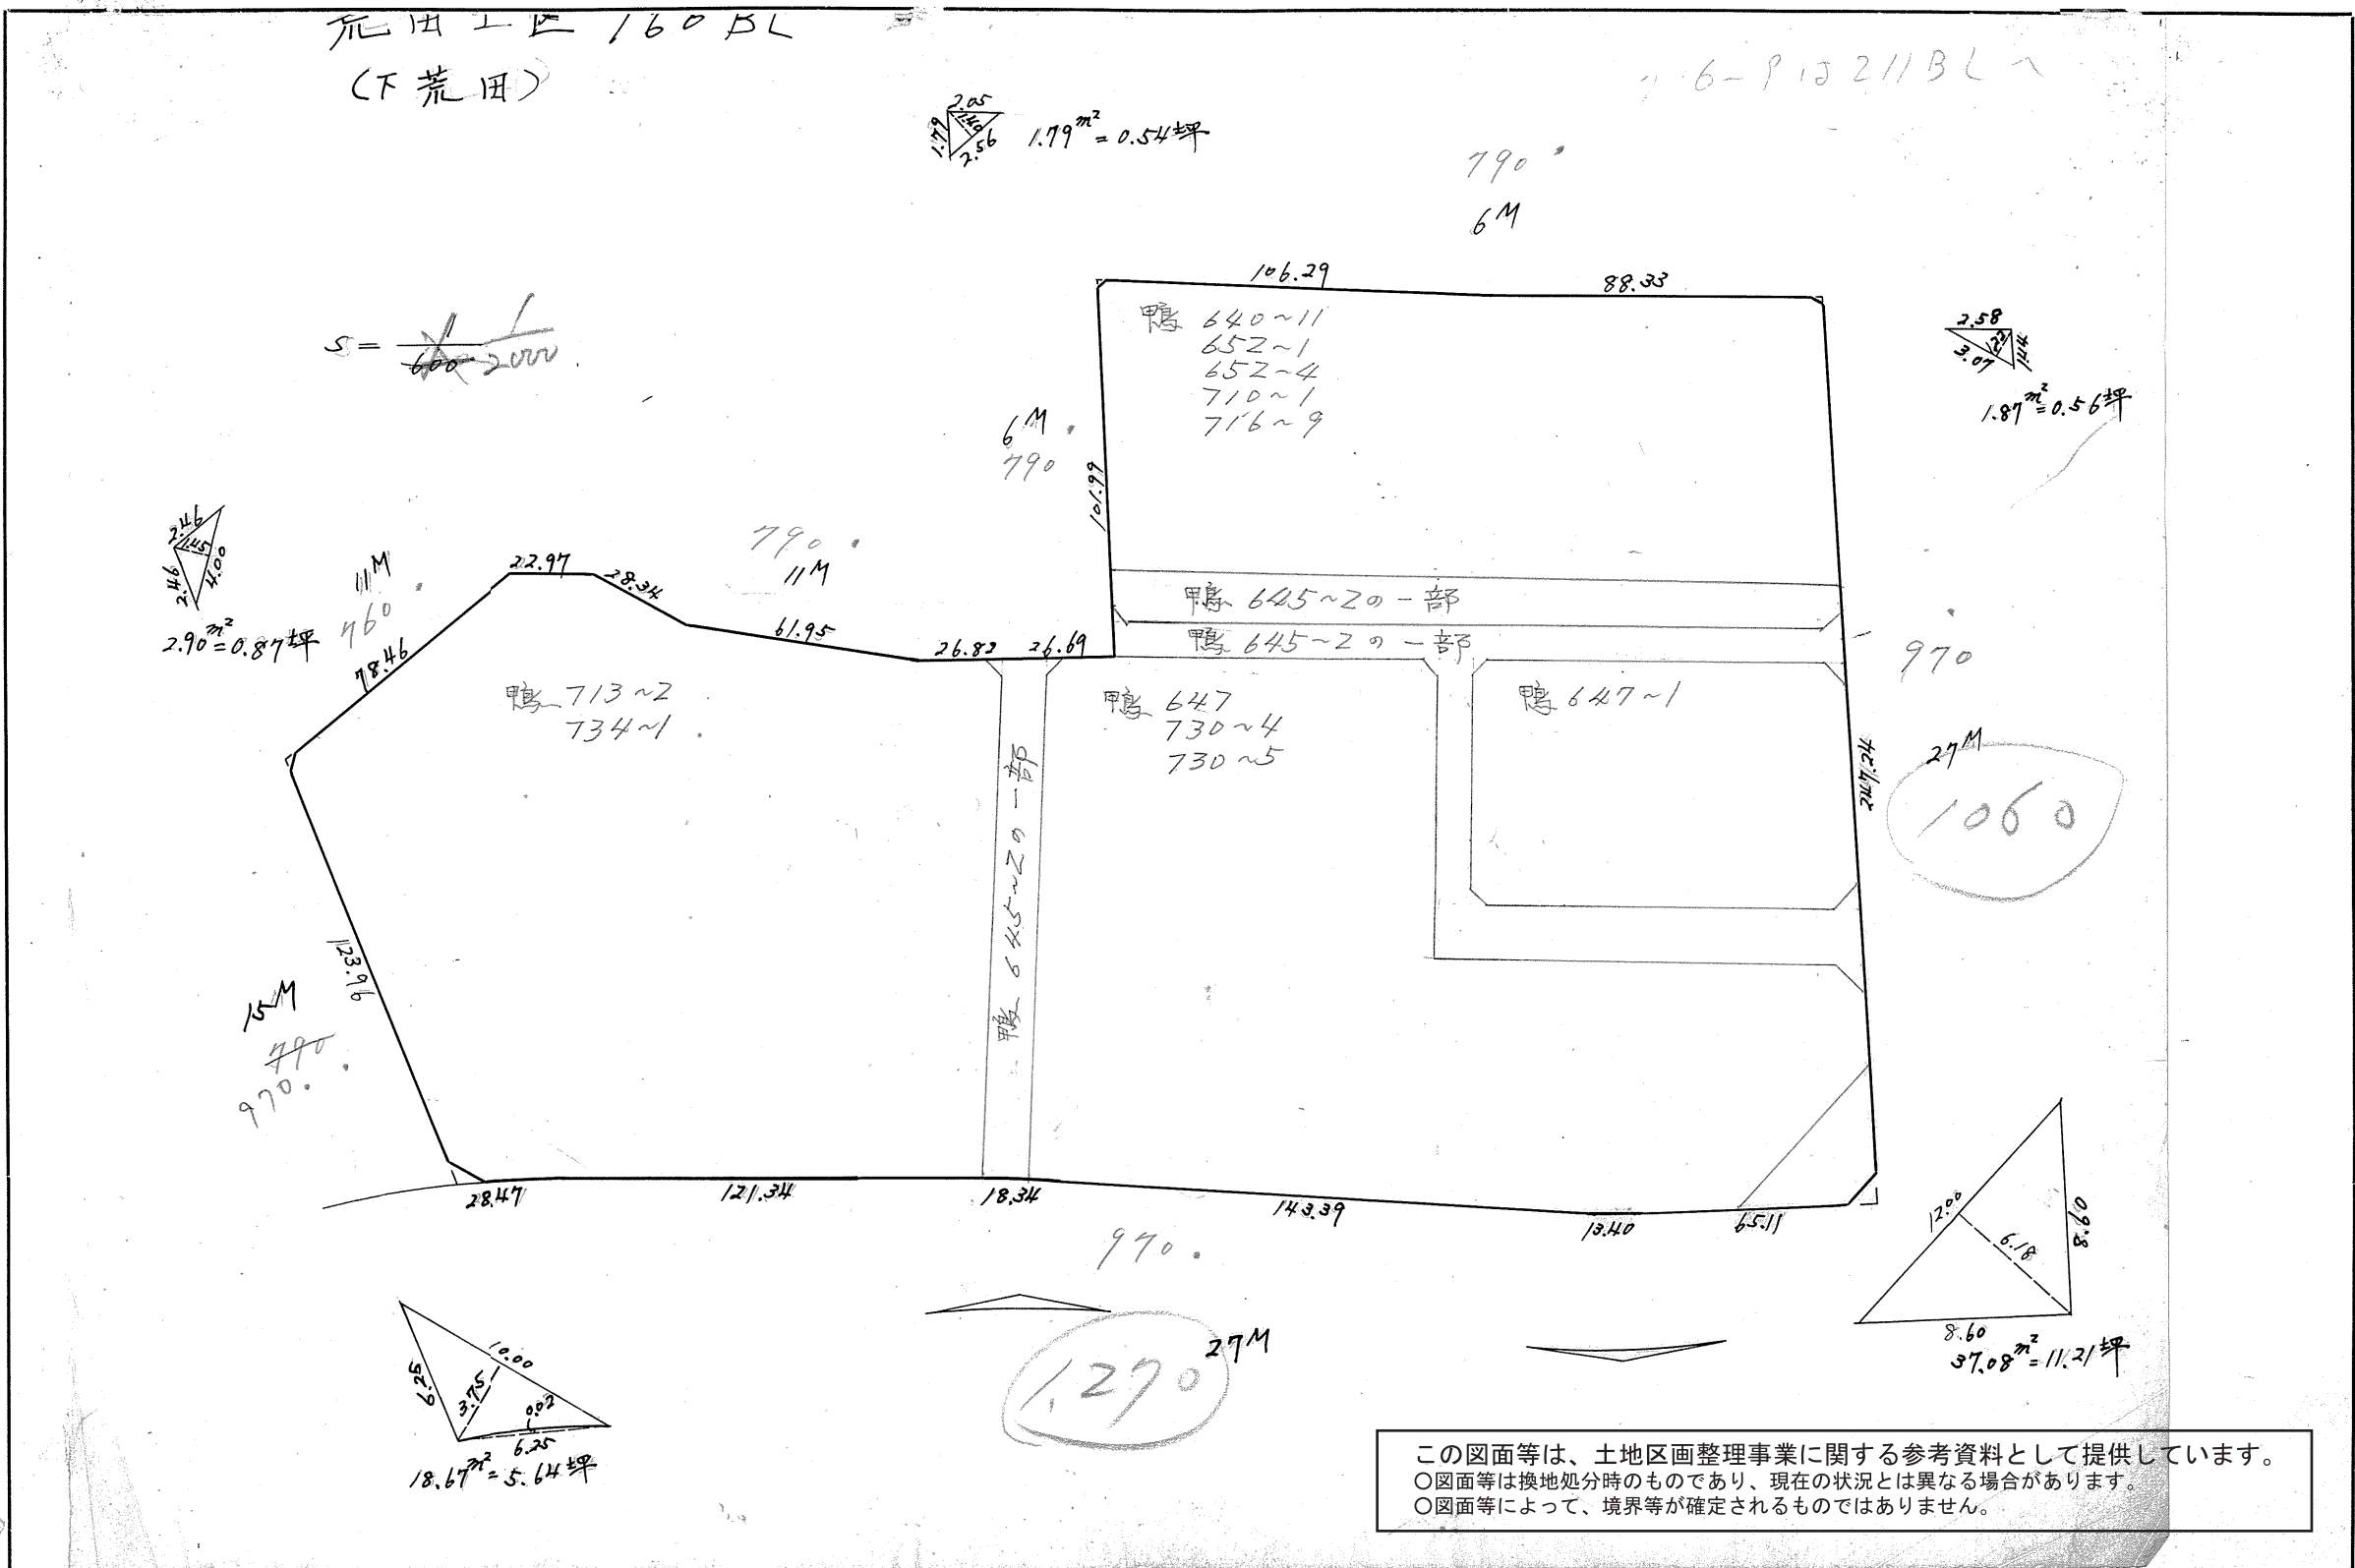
荒田工区 160BL
(下荒田)

6-P.15 211BLへ

2.05
1.79
1.40
2.56
1.79$m^2$=0.54坪

790
6M

106.29
88.33

鴨 640~11
652~1
652~4
710~1
716~9

$S=\frac{1}{600}$ $\frac{1}{2000}$

2.58
3.07
1.22
1.14
1.87$m^2$=0.56坪

6M
790
101.99

790
11M

2.46
1.45
2.46
4.00
2.90$m^2$=0.87坪

11M
760

22.97
28.34
61.95
26.83
26.69
78.46

鴨 645~2の一部
鴨 645~2の一部

970

鴨 713~2
734~1

鴨 647
730~4
730~5

鴨 647~1

27M
247.42
1060

鴨 645~2の一部

123.96
15M
790
970

28.47
121.34
18.34
143.39
13.40
65.11

970

12.00
6.18
8.60
8.60
37.08$m^2$=11.21坪

10.00
6.25
3.75
0.02
6.25
18.67$m^2$=5.64坪

1,270
27M

この図面等は、土地区画整理事業に関する参考資料として提供しています。
○図面等は換地処分時のものであり、現在の状況とは異なる場合があります。
○図面等によって、境界等が確定されるものではありません。